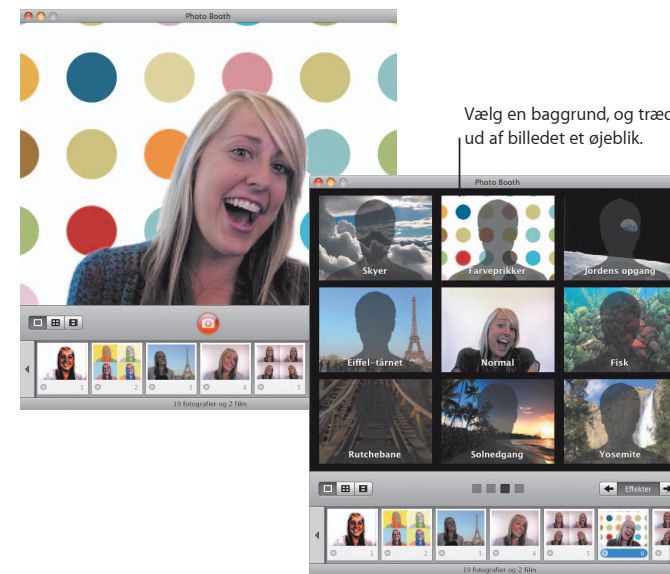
Photo Booth

1 2 3 4 5

19 fotografier og 2 film

Vælg en baggrund, og træd ud af billedet et øjeblik.

Photo Booth

Skyer

Farveprikker

Jordens opgang

Eiffel-tårnet

Normal

Fisk

Rutchebane

Solnedgang

Yosemite

Effekter

1 2 3 4 5 6

19 fotografier og 2 film